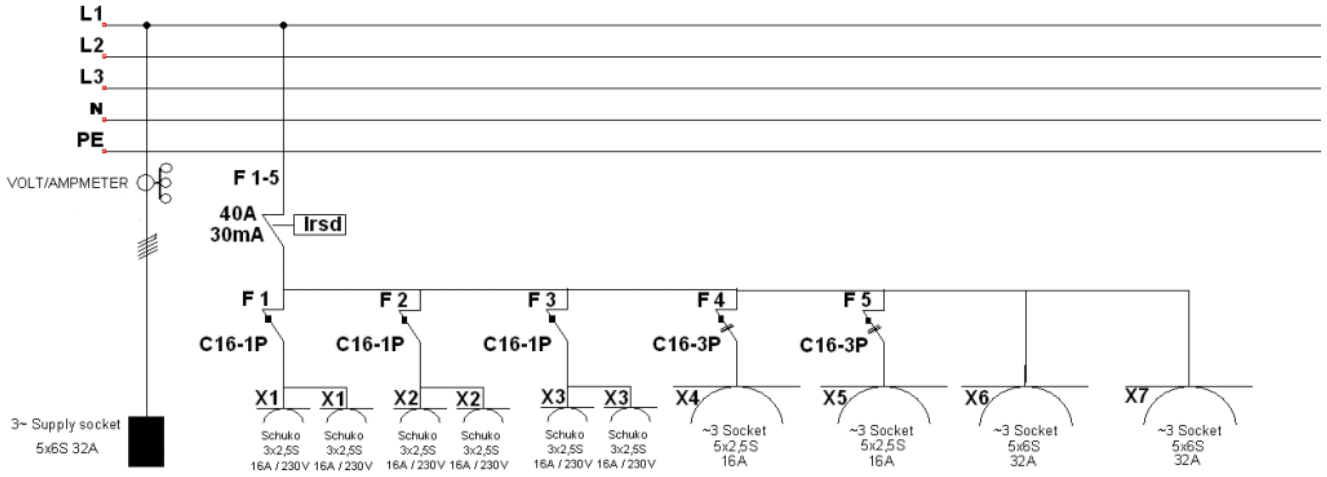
L1
L2
L3
N
PE

VOLT/AMPMETER

F 1-5
40A
30mA
Irsd

F 1
C16-1P
F 2
C16-1P
F 3
C16-1P
F 4
C16-3P
F 5
C16-3P

3~ Supply socket
5x6S 32A

X1
Schuko
3x2,5S
16A / 230V

X1
Schuko
3x2,5S
16A / 230V

X2
Schuko
3x2,5S
16A / 230V

X2
Schuko
3x2,5S
16A / 230V

X3
Schuko
3x2,5S
16A / 230V

X3
Schuko
3x2,5S
16A / 230V

X4
~3 Socket
5x2,5S
16A

X5
~3 Socket
5x2,5S
16A

X6
~3 Socket
5x6S
32A

X7
~3 Socket
5x6S
32A